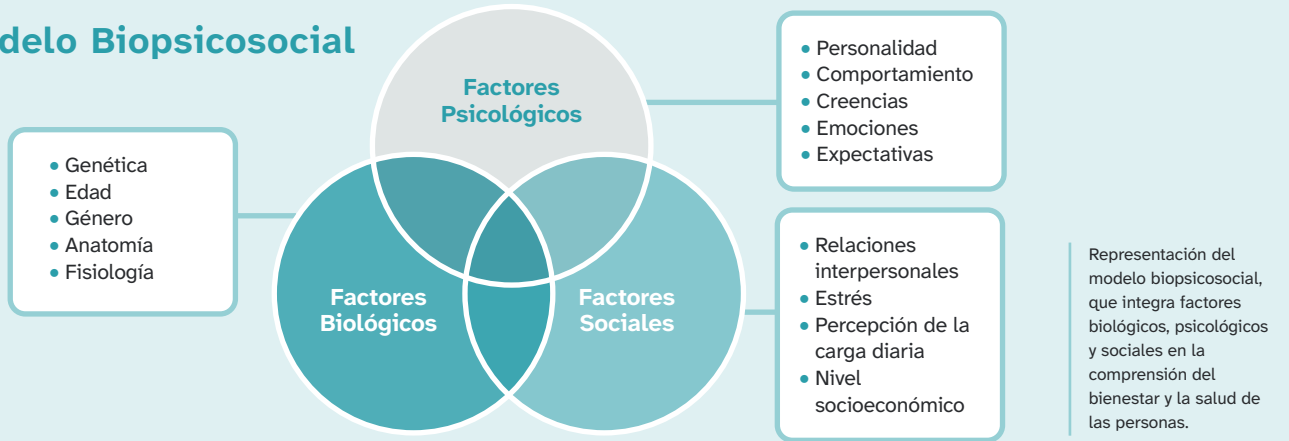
delo Biopsicosocial

Factores Psicológicos

- Personalidad
- Comportamiento
- Creencias
- Emociones
- Expectativas

- Genética
- Edad
- Género
- Anatomía
- Fisiología

Factores Biológicos

Factores Sociales

- Relaciones interpersonales
- Estrés
- Percepción de la carga diaria
- Nivel socioeconómico

Representación del modelo biopsicosocial, que integra factores biológicos, psicológicos y sociales en la comprensión del bienestar y la salud de las personas.